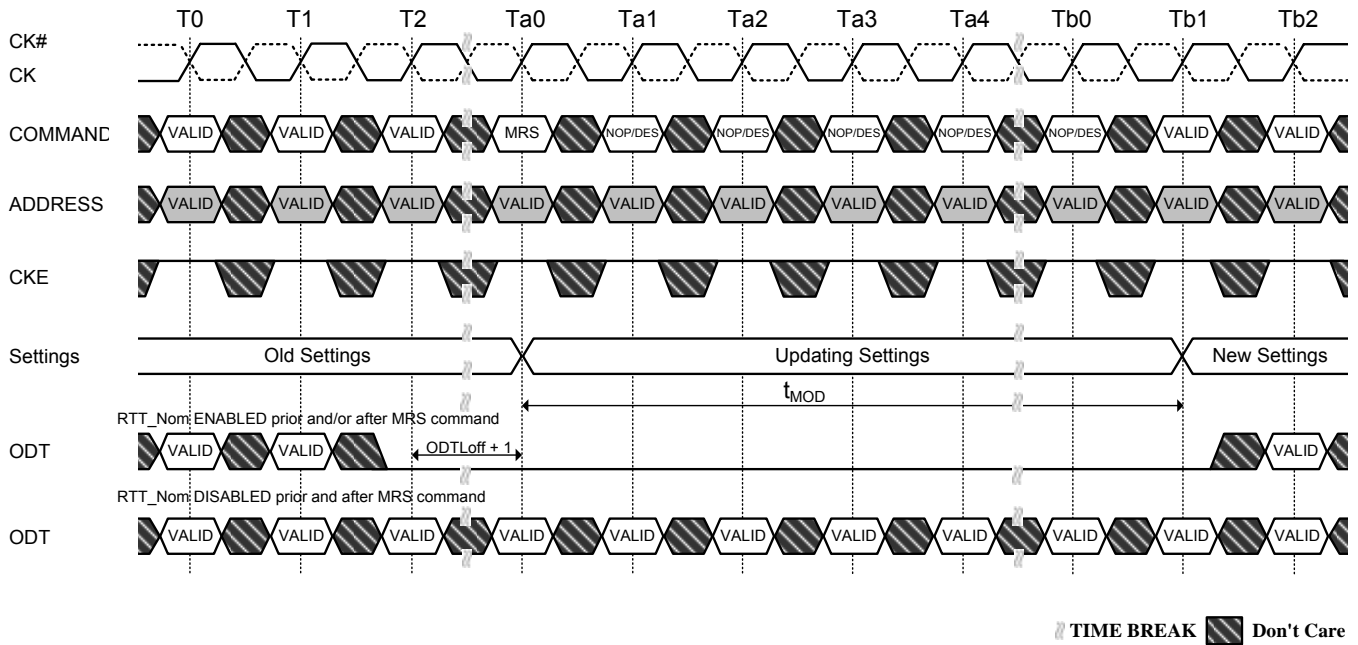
T0 T1 T2 Ta0 Ta1 Ta2 Ta3 Ta4 Tb0 Tb1 Tb2

CK#
CK

COMMAND VALID VALID VALID MRS NOP/DES NOP/DES NOP/DES NOP/DES NOP/DES VALID VALID

ADDRESS VALID VALID VALID VALID VALID VALID VALID VALID VALID VALID VALID

CKE

Settings Old Settings Updating Settings New Settings

$t_{MOD}$

RTT_Nom ENABLED prior and/or after MRS command

ODT VALID VALID ODTLoff + 1 VALID

RTT_Nom DISABLED prior and after MRS command

ODT VALID VALID VALID VALID VALID VALID VALID VALID VALID VALID VALID

TIME BREAK Don't Care